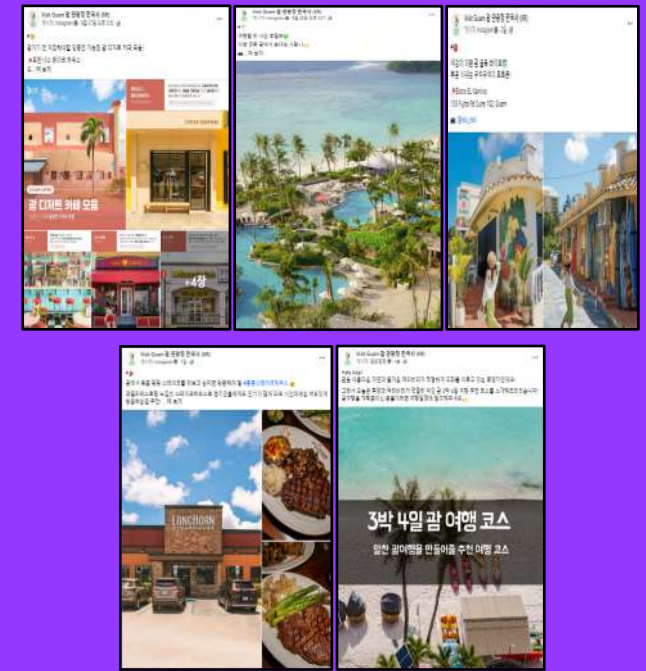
Visit Guam 괌 관광청 한국사무소
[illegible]

괌 디저트 카페 모음

+4장

Visit Guam 괌 관광청 한국사무소
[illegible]

Visit Guam 괌 관광청 한국사무소
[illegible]

Visit Guam 괌 관광청 한국사무소
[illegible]

LONGHORN

Visit Guam 괌 관광청 한국사무소
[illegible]

3박 4일 괌 여행 코스

알찬 괌여행을 만들어줄 추천 여행 코스